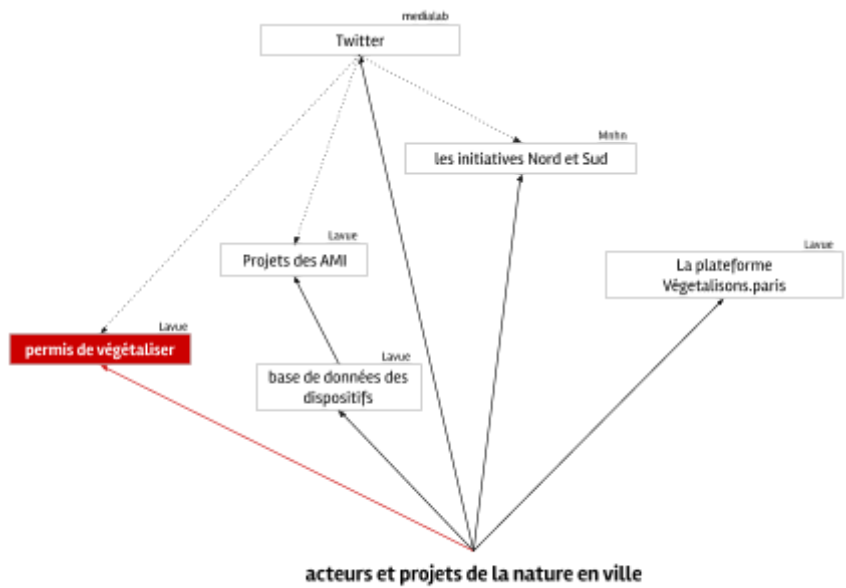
medialab
Twitter

Motin
les initiatives Nord et Sud

Lavue
Projets des AMI

Lavue
La plateforme Végetalisons.paris

Lavue
permis de végétaliser

Lavue
base de données des dispositifs

acteurs et projets de la nature en ville